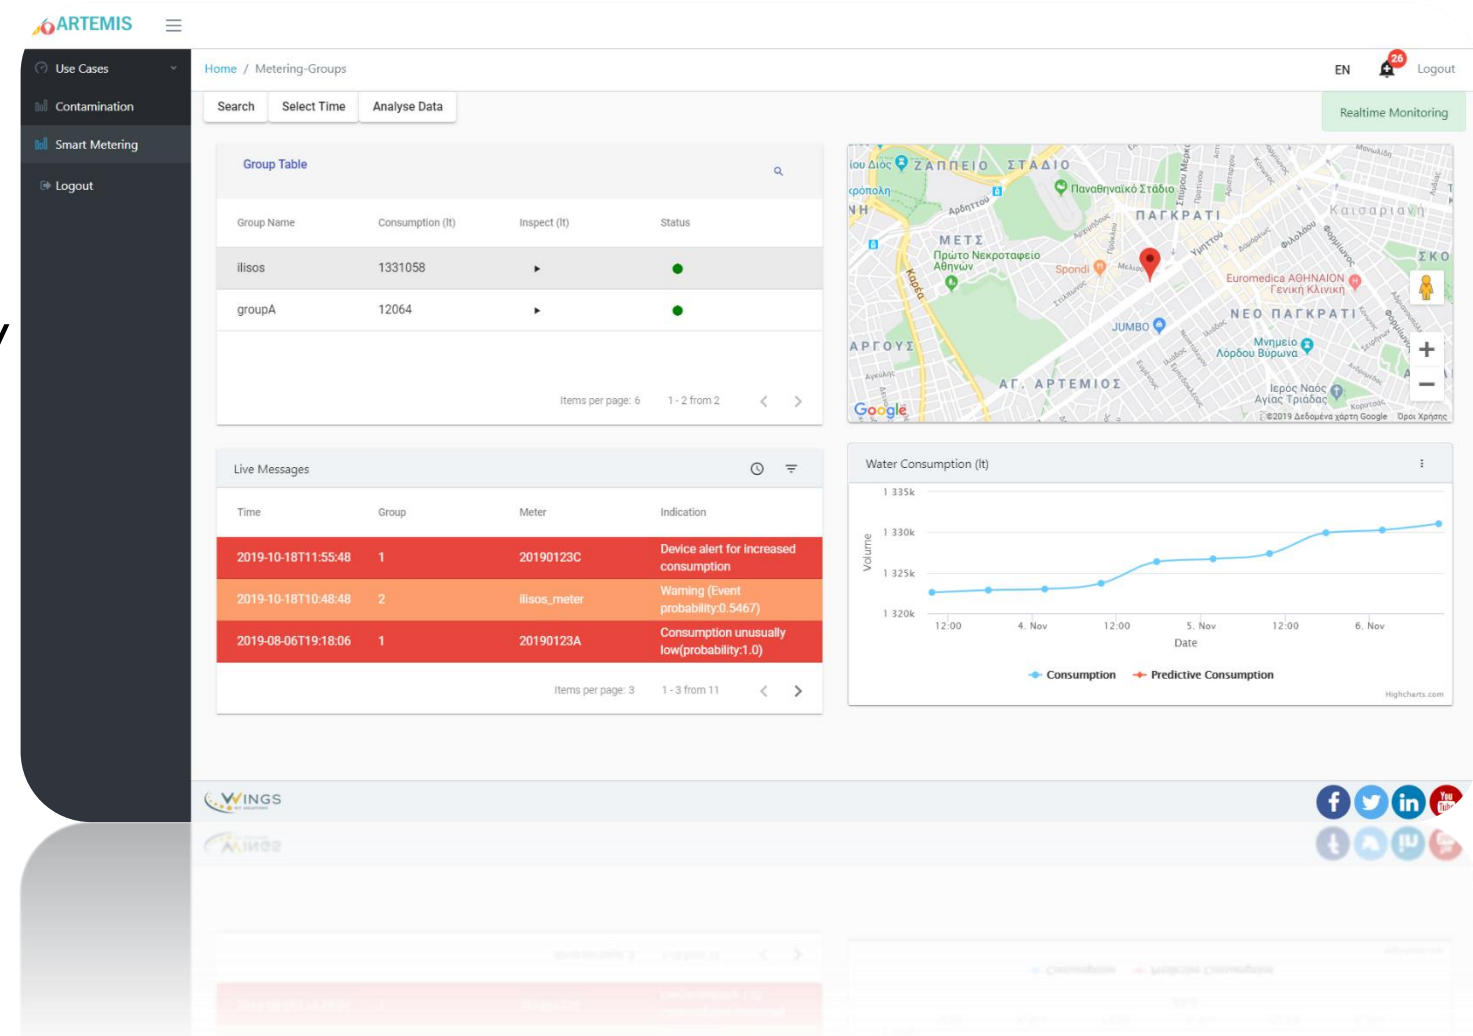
ARTEMIS

Use Cases
Contamination
Smart Metering
Logout

Home / Metering-Groups

EN 26 Logout

Search Select Time Analyse Data

Realtime Monitoring

Group Table

| Group Name | Consumption (lt) | Inspect (lt) | Status |
|---|---|---|---|
| ilisos | 1331058 | ▸ | ● |
| groupA | 12064 | ▸ | ● |

Items per page: 6 1 - 2 from 2

ΖΑΠΠΕΙΟ ΣΤΑΔΙΟ
Παναθηναϊκό Στάδιο
ΠΑΓΚΡΑΤΙ
Καισαριανή
ΜΕΤΣ
Πρώτο Νεκροταφείο Αθηνών
Spondi
Euromedica ΑΘΗΝΑΙΟΝ Γενική Κλινική
ΝΕΟ ΠΑΓΚΡΑΤΙ
JUMBO
ΑΡΓΟΥΣ
Μνημείο Λόρδου Βύρωνα
ΑΓ. ΑΡΤΕΜΙΟΣ
Ιερός Ναός Αγίας Τριάδας
Google
©2019 Δεδομένα χάρτη Google Όροι Χρήσης

Live Messages

| Time | Group | Meter | Indication |
|---|---|---|---|
| 2019-10-18T11:55:48 | 1 | 20190123C | Device alert for increased consumption |
| 2019-10-18T10:48:48 | 2 | ilisos_meter | Warning (Event probability:0.5467) |
| 2019-08-06T19:18:06 | 1 | 20190123A | Consumption unusually low(probability:1.0) |

Items per page: 3 1 - 3 from 11

Water Consumption (lt)

1 335k
1 330k
1 325k
1 320k
Volume
12:00 4. Nov 12:00 5. Nov 12:00 6. Nov
Date
Consumption Predictive Consumption
Highcharts.com

WINGS